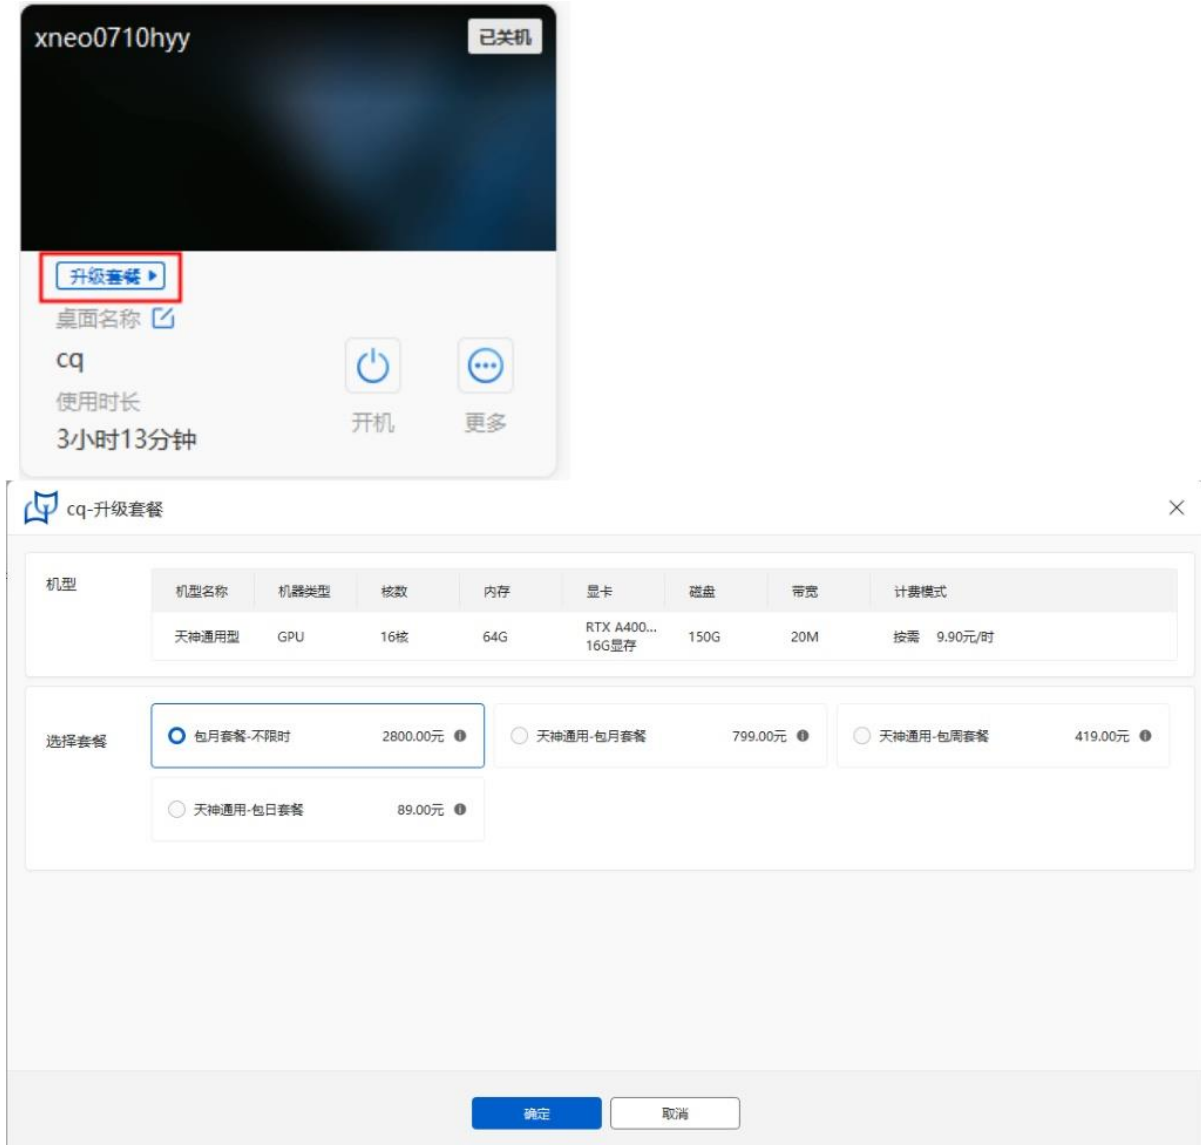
xneo0710hyy

已关机

升级套餐

桌面名称

cq

使用时长

3小时13分钟

开机

更多

cq-升级套餐

机型

| 机型名称 | 机器类型 | 核数 | 内存 | 显卡 | 磁盘 | 带宽 | 计费模式 |
|---|---|---|---|---|---|---|---|
| 天神通用型 | GPU | 16核 | 64G | RTX A400... 16G显存 | 150G | 20M | 按需 9.90元/时 |

选择套餐

包月套餐-不限时 2800.00元

天神通用-包月套餐 799.00元

天神通用-包周套餐 419.00元

天神通用-包日套餐 89.00元

确定

取消